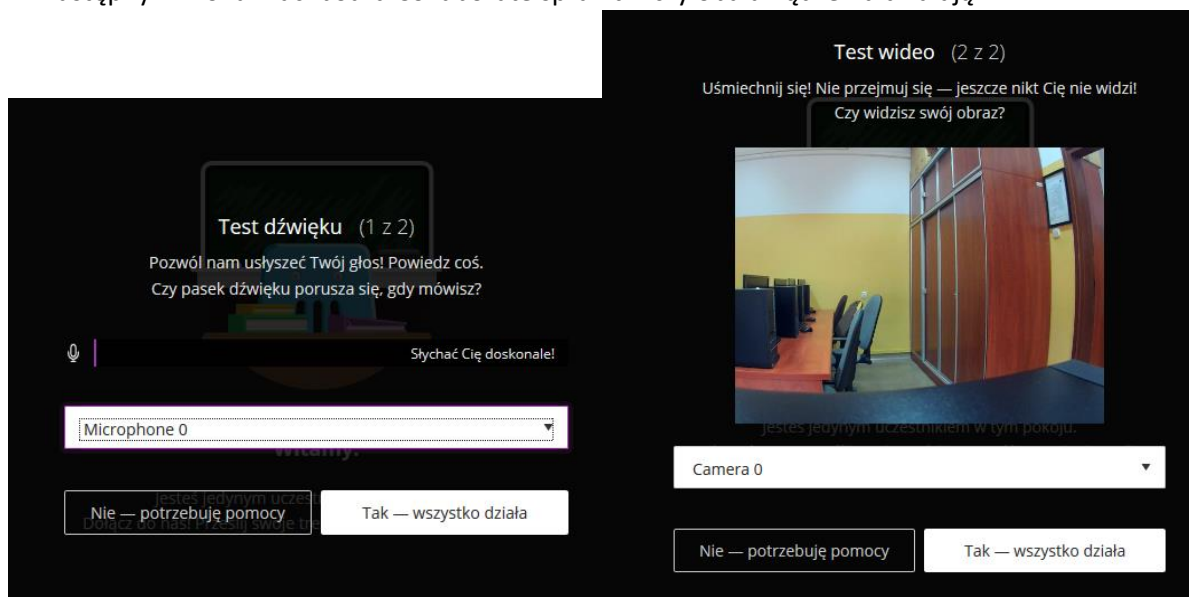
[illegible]

Test dźwięku (1 z 2)

Pozwól nam usłyszeć Twój głos! Powiedz coś. Czy pasek dźwięku porusza się, gdy mówisz?

Słychać Cię doskonale!

Microphone 0

Witamy!

Jesteś jedynym uczes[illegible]

Dołącz do nas! Prześlij swoje tre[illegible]

Nie — potrzebuję pomocy

Tak — wszystko działa

Test wideo (2 z 2)

Uśmiechnij się! Nie przejmuj się — jeszcze nikt Cię nie widzi! Czy widzisz swój obraz?

Jesteś jedynym uczestnikiem w tym pokoju.

Camera 0

Nie — potrzebuję pomocy

Tak — wszystko działa